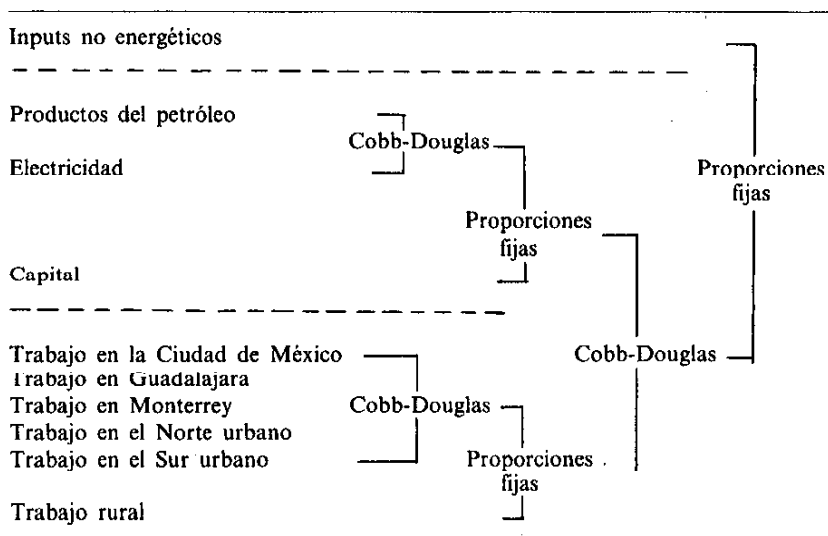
Inputs no energéticos

Productos del petróleo

Electricidad

Cobb-Douglas

Proporciones fijas

Proporciones fijas

Capital

Trabajo en la Ciudad de México
Trabajo en Guadalajara
Trabajo en Monterrey
Trabajo en el Norte urbano
Trabajo en el Sur urbano

Cobb-Douglas

Cobb-Douglas

Proporciones fijas

Trabajo rural